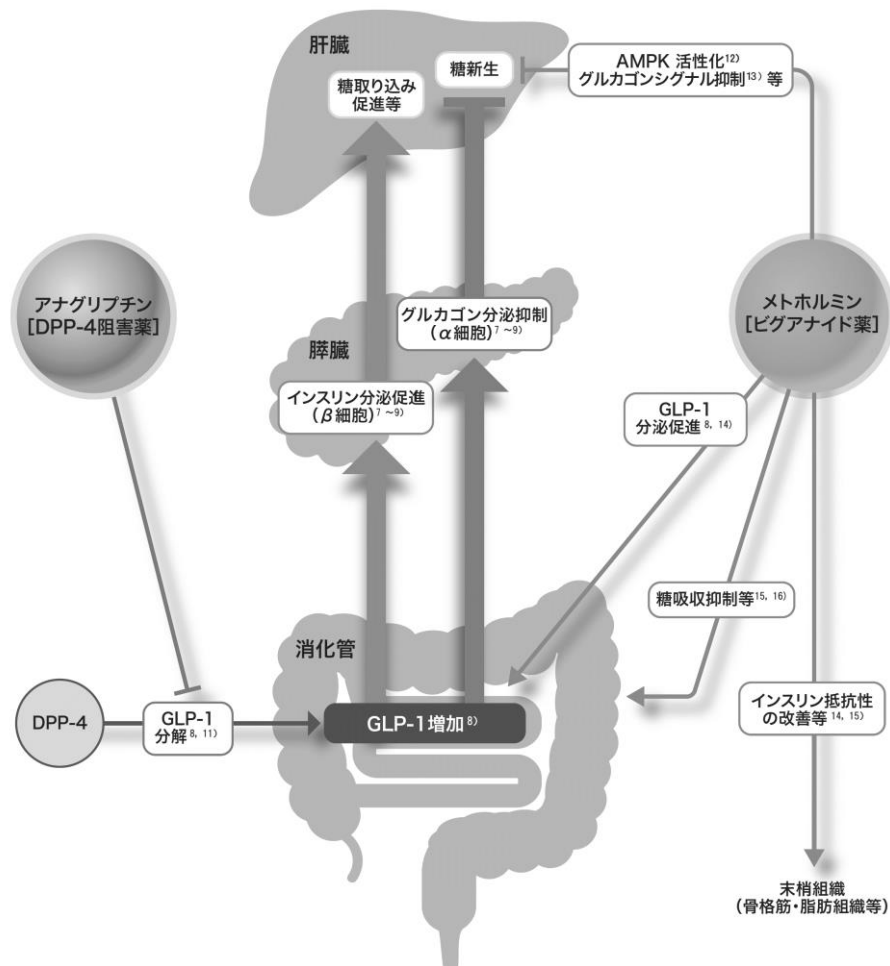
肝臓

糖取り込み促進等

糖新生

AMPK 活性化$^{12)}$
グルカゴンシグナル抑制$^{13)}$ 等

アナグリプチン
[DPP-4阻害薬]

メトホルミン
[ビグアナイド薬]

グルカゴン分泌抑制
（$\alpha$細胞）$^{7\sim9)}$

膵臓

インスリン分泌促進
（$\beta$細胞）$^{7\sim9)}$

GLP-1
分泌促進$^{8,\ 14)}$

糖吸収抑制等$^{15,\ 16)}$

消化管

DPP-4

GLP-1
分解$^{8,\ 11)}$

GLP-1増加$^{8)}$

インスリン抵抗性
の改善等$^{14,\ 15)}$

末梢組織
（骨格筋・脂肪組織等）